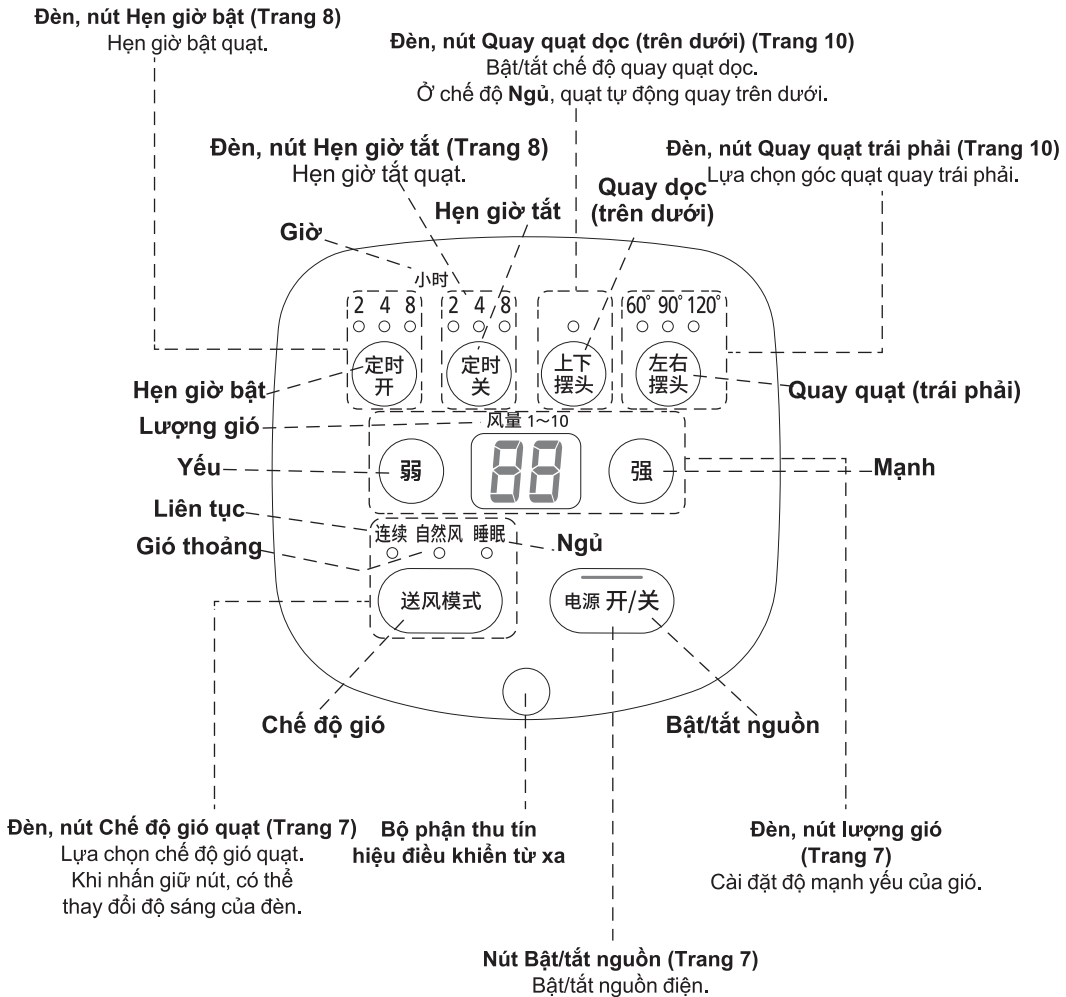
Đèn, nút Hẹn giờ bật (Trang 8)
Hẹn giờ bật quạt.

Đèn, nút Quay quạt dọc (trên dưới) (Trang 10)
Bật/tắt chế độ quay quạt dọc.
Ở chế độ **Ngủ**, quạt tự động quay trên dưới.

Đèn, nút Hẹn giờ tắt (Trang 8)
Hẹn giờ tắt quạt.

Đèn, nút Quay quạt trái phải (Trang 10)
Lựa chọn góc quạt quay trái phải.

Quay dọc (trên dưới)

Hẹn giờ tắt

Giờ

小时

2 4 8

2 4 8

60° 90° 120°

定时开

定时关

上下摆头

左右摆头

Hẹn giờ bật

Quay quạt (trái phải)

Lượng gió

风量 1~10

Yếu

弱

88

强

Mạnh

Liên tục

连续 自然风 睡眠

Ngủ

Gió thoảng

送风模式

电源 开/关

Chế độ gió

Bật/tắt nguồn

Đèn, nút Chế độ gió quạt (Trang 7)
Lựa chọn chế độ gió quạt.
Khi nhấn giữ nút, có thể thay đổi độ sáng của đèn.

Bộ phận thu tín hiệu điều khiển từ xa

Đèn, nút lượng gió (Trang 7)
Cài đặt độ mạnh yếu của gió.

Nút Bật/tắt nguồn (Trang 7)
Bật/tắt nguồn điện.